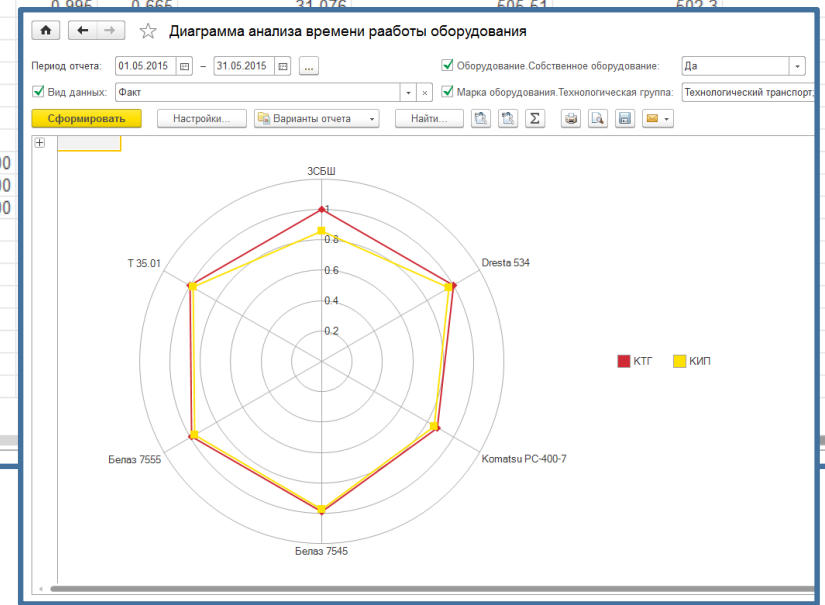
Диаграмма анализа времени раaботы оборудования

Период отчета: 01.05.2015 – 31.05.2015 ...

Оборудование.Собственное оборудование: Да

Вид данных: Факт

Марка оборудования.Технологическая группа: Технологический транспорт,

Сформировать

Настройки...

Варианты отчета

Найти...

Σ

ЗСБШ

1

0.8

0.6

0.4

0.2

Dresta 534

Komatsu PC-400-7

Белаз 7545

Белаз 7555

T 35.01

КТГ

КИП